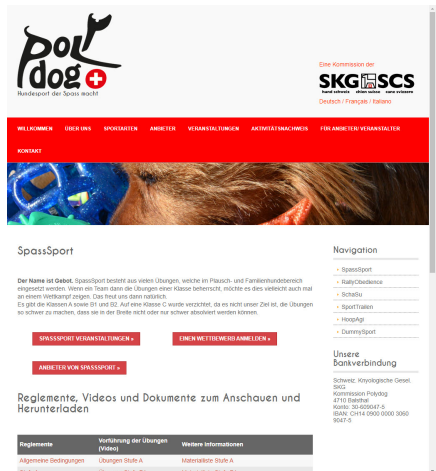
Poly dog
Hundesport der Spass macht

Eine Kommission der
SKG SCS
Deutsch / Français / Italiano

WILLKOMMEN ÜBER UNS SPORTARTEN ANBIETER VERANSTALTUNGEN AKTIVITÄTSNACHWEIS FÜR ANBIETER/ VERANSTALTER KONTAKT

SpassSport

Der Name ist Gebot. SpassSport besteht aus vielen Übungen, welche im Plausch- und Familienhundebereich eingesetzt werden. Wenn ein Team dann die Übungen einer Klasse beherrscht, möchte es dies vielleicht auch mal an einem Wettkampf zeigen. Das freut uns dann natürlich.
Es gibt die Klassen A sowie B1 und B2. Auf eine Klasse C wurde verzichtet, da es nicht unser Ziel ist, die Übungen so schwer zu machen, dass sie in der Breite nicht oder nur schwer absolviert werden können.

SPASSSPORT VERANSTALTUNGEN »
EINEN WETTBEWERB ANMELDEN »
ANBIETER VON SPASSSPORT »

Reglemente, Videos und Dokumente zum Anschauen und Herunterladen

| Reglemente | Vorführung der Übungen (Video) | Weitere Informationen |
|---|---|---|
| Allgemeine Bedingungen | Übungen Stufe A | Materialliste Stufe A |

Navigation
» SpassSport
» RallyObedience
» SchaSu
» SportTrailen
» HoopAgi
» DummySport

Unsere Bankverbindung
Schweiz. Kynologische Gesell. SKG
Kommission Polydog
4710 Balsthal
Konto: 30-609047-5
IBAN: CH14 0900 0000 3060 9047-5